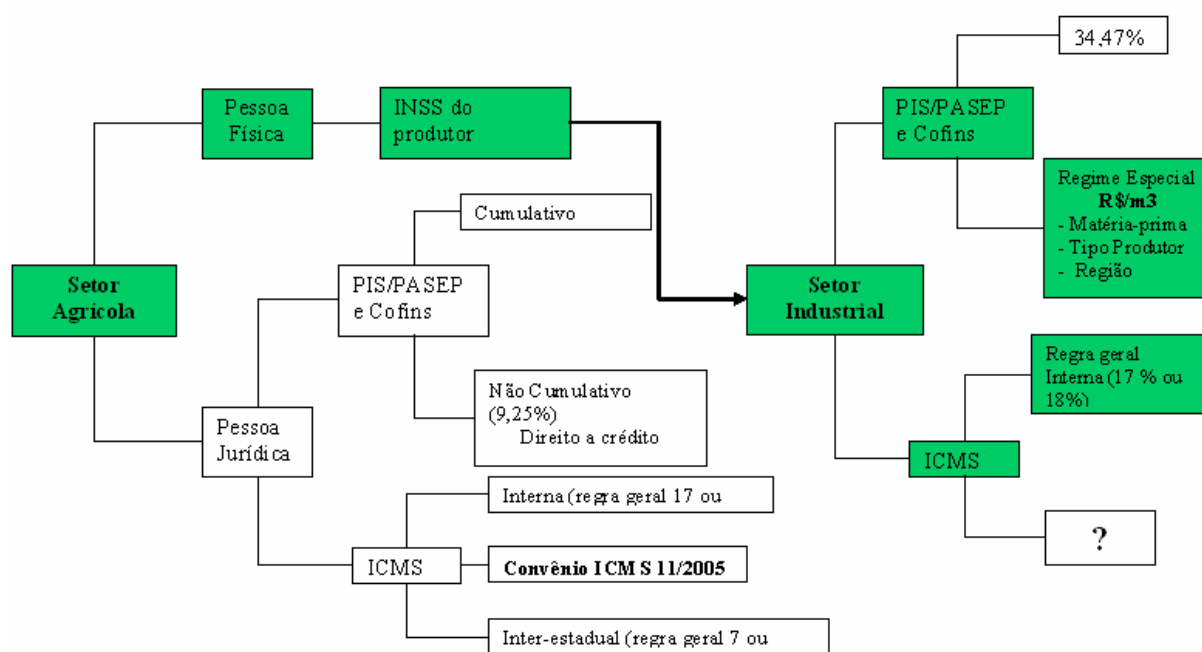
Setor Agrícola

Pessoa Física

INSS do produtor

Pessoa Jurídica

PIS/PASEP e Cofins

Cumulativo

Não Cumulativo (9,25%) Direito a crédito

ICMS

Interna (regra geral 17 ou

Convênio ICMS 11/2005

Inter-estadual (regra geral 7 ou

Setor Industrial

PIS/PASEP e Cofins

34,47%

Regime Especial R$/m3
- Matéria-prima
- Tipo Produtor
- Região

ICMS

Regra geral Interna (17 % ou 18%)

?